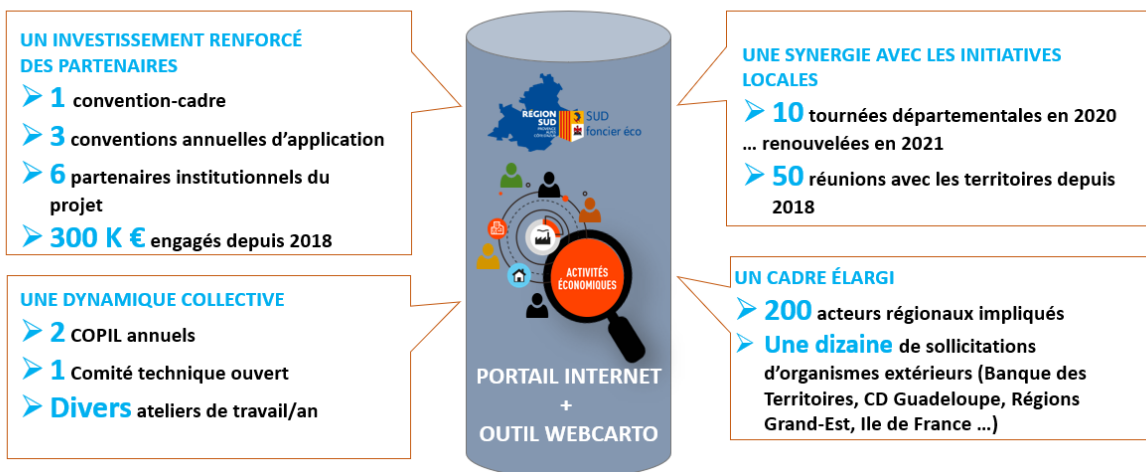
UN INVESTISSEMENT RENFORCÉ DES PARTENAIRES

➢ 1 convention-cadre

➢ 3 conventions annuelles d'application

➢ 6 partenaires institutionnels du projet

➢ 300 K € engagés depuis 2018

UNE DYNAMIQUE COLLECTIVE

➢ 2 COPIL annuels

➢ 1 Comité technique ouvert

➢ Divers ateliers de travail/an

RÉGION SUD

SUD foncier éco

ACTIVITÉS ÉCONOMIQUES

PORTAIL INTERNET + OUTIL WEBCARTO

UNE SYNERGIE AVEC LES INITIATIVES LOCALES

➢ 10 tournées départementales en 2020 … renouvelées en 2021

➢ 50 réunions avec les territoires depuis 2018

UN CADRE ÉLARGI

➢ 200 acteurs régionaux impliqués

➢ Une dizaine de sollicitations d'organismes extérieurs (Banque des Territoires, CD Guadeloupe, Régions Grand-Est, Ile de France …)